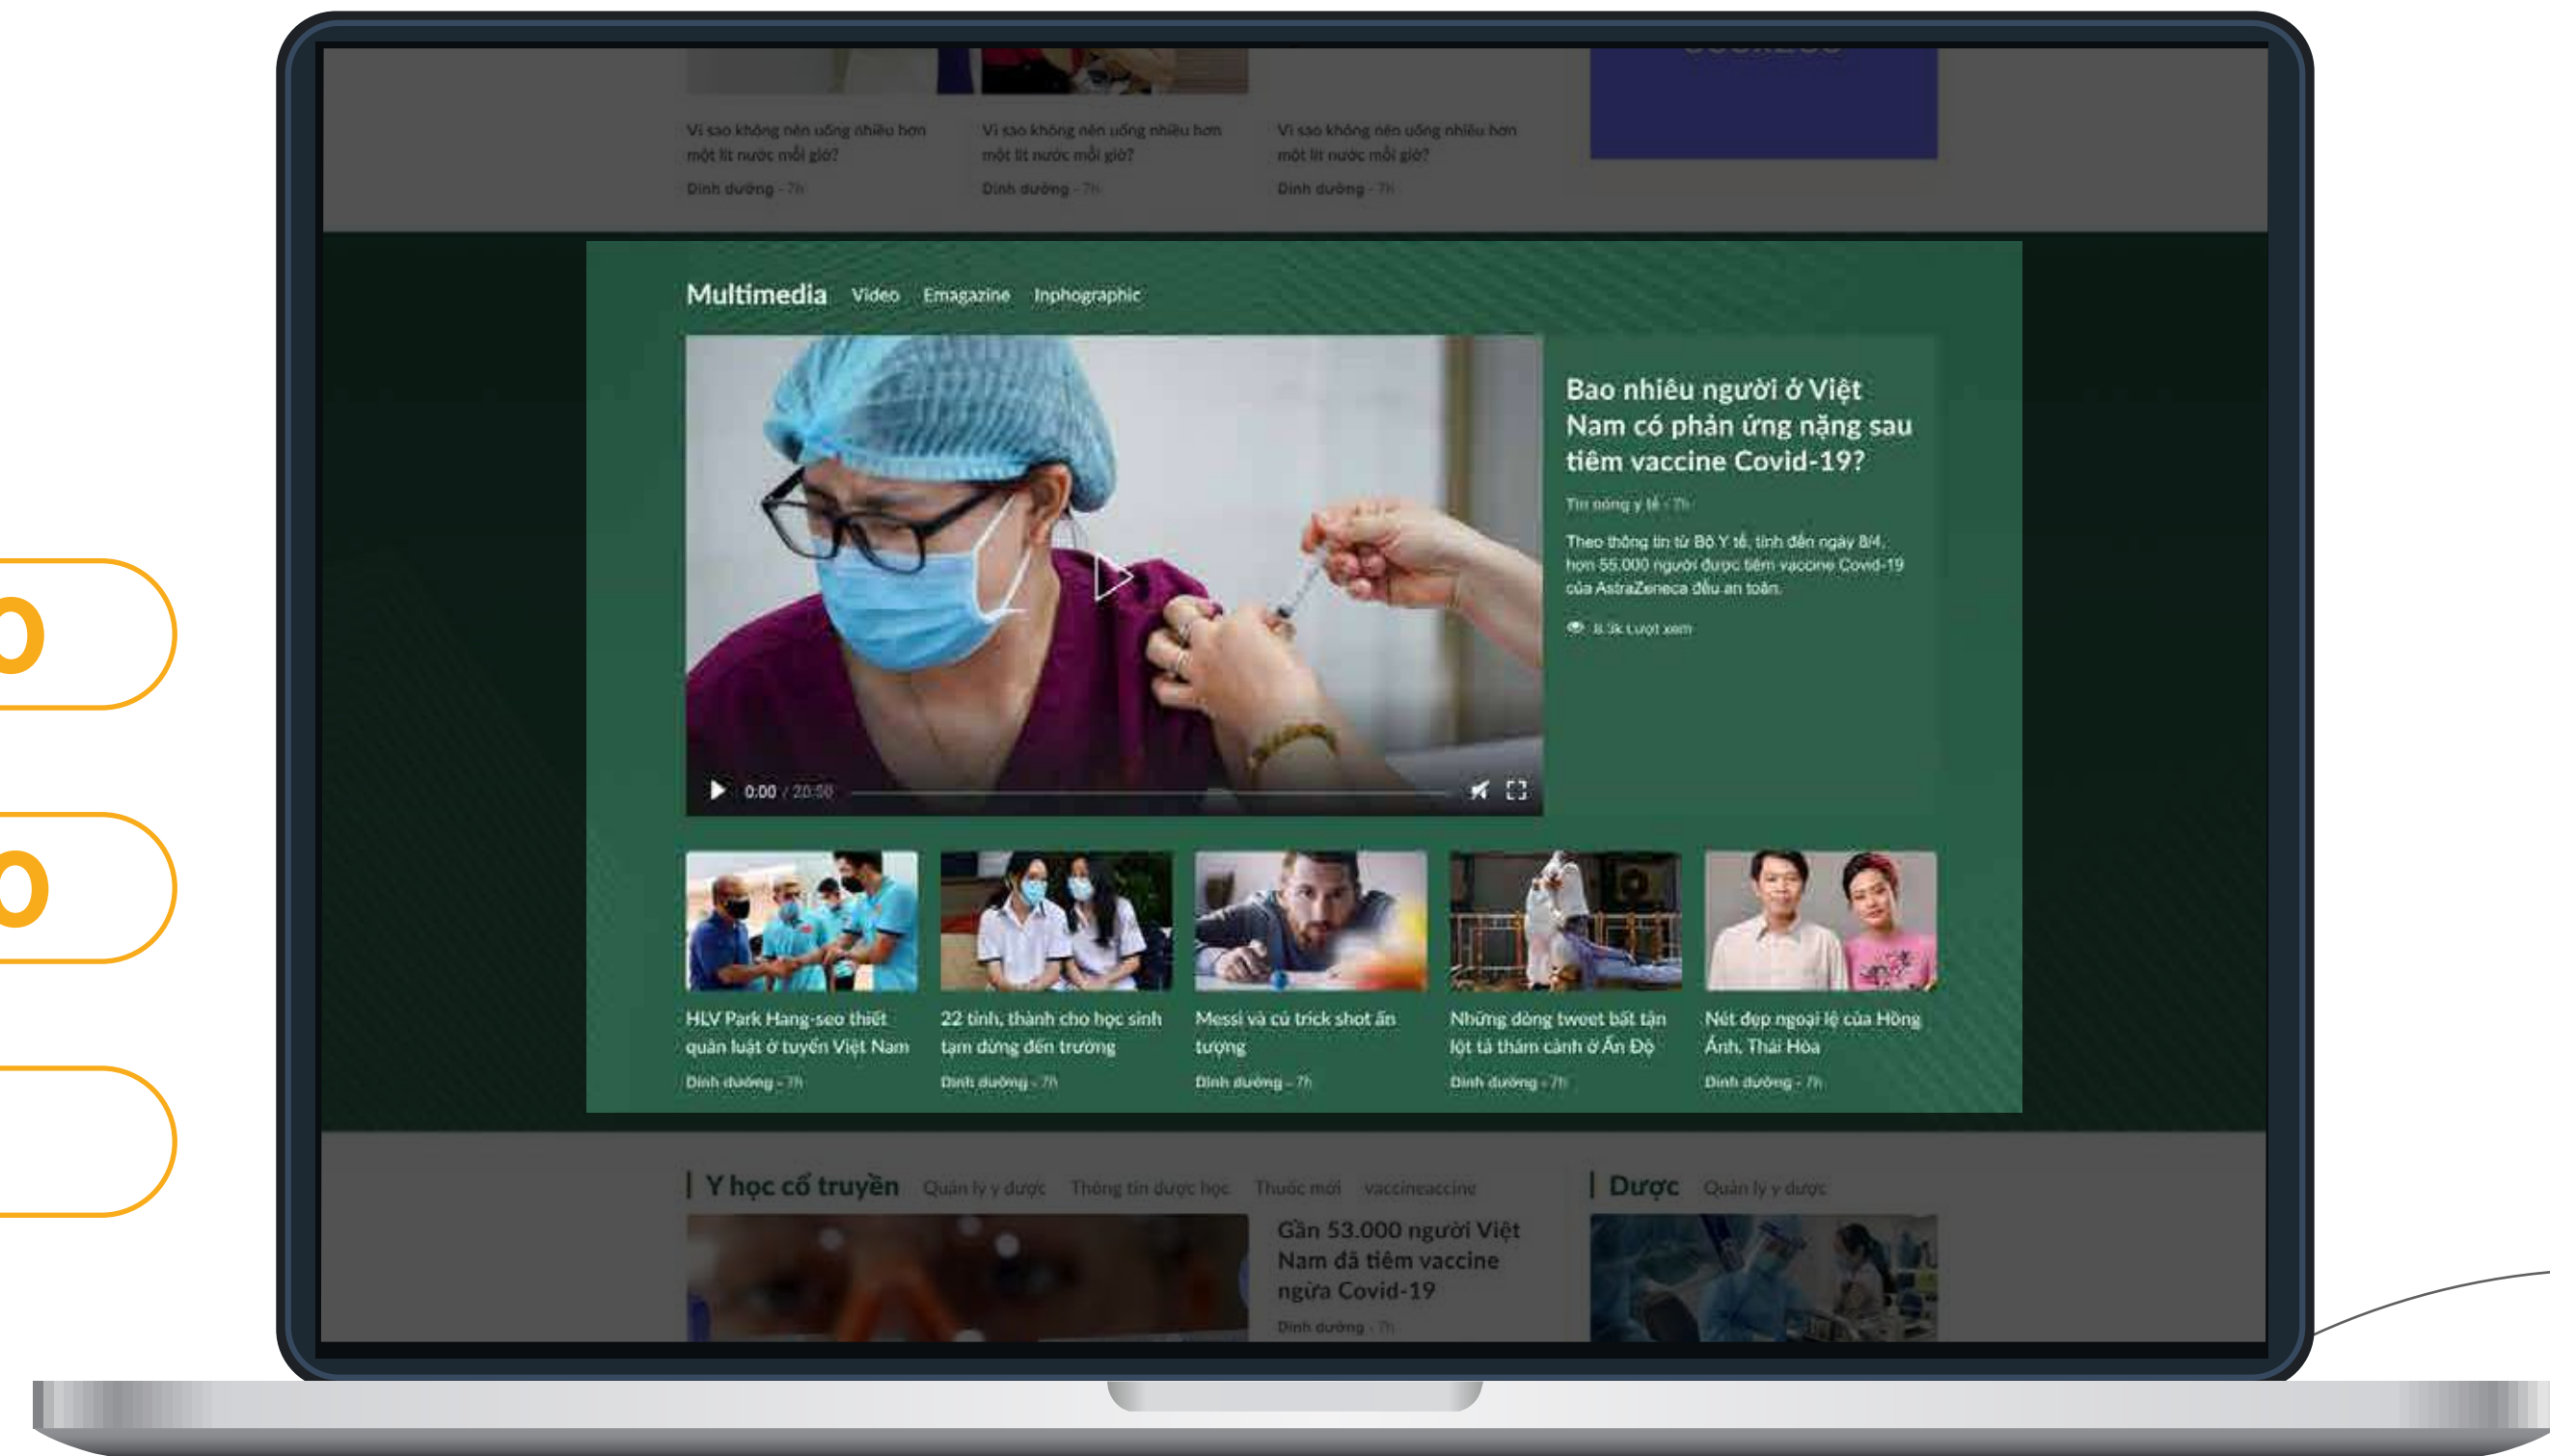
Vì sao không nên uống nhiều hơn một lít nước mỗi giờ?
Dinh dưỡng - 7h

Vì sao không nên uống nhiều hơn một lít nước mỗi giờ?
Dinh dưỡng - 7h

Vì sao không nên uống nhiều hơn một lít nước mỗi giờ?
Dinh dưỡng - 7h

Multimedia Video Emagazine Inphographic

0:00 / 20:58

Bao nhiêu người ở Việt Nam có phản ứng nặng sau tiêm vaccine Covid-19?

Tin nóng y tế - 7h

Theo thông tin từ Bộ Y tế, tính đến ngày 8/4, hơn 55.000 người được tiêm vaccine Covid-19 của AstraZeneca đều an toàn.

8.3k Lượt xem

HLV Park Hang-seo thiết quân luật ở tuyển Việt Nam
Dinh dưỡng - 7h

22 tỉnh, thành cho học sinh tạm dừng đến trường
Dinh dưỡng - 7h

Messi và cú trick shot ấn tượng
Dinh dưỡng - 7h

Những dòng tweet bất tận lột tả thảm cảnh ở Ấn Độ
Dinh dưỡng - 7h

Nét đẹp ngoại lệ của Hồng Ánh, Thái Hòa
Dinh dưỡng - 7h

Y học cổ truyền Quản lý y dược Thông tin dược học Thuốc mới vaccineaccine

Gần 53.000 người Việt Nam đã tiêm vaccine ngừa Covid-19
Dinh dưỡng - 7h

Dược Quản lý y dược